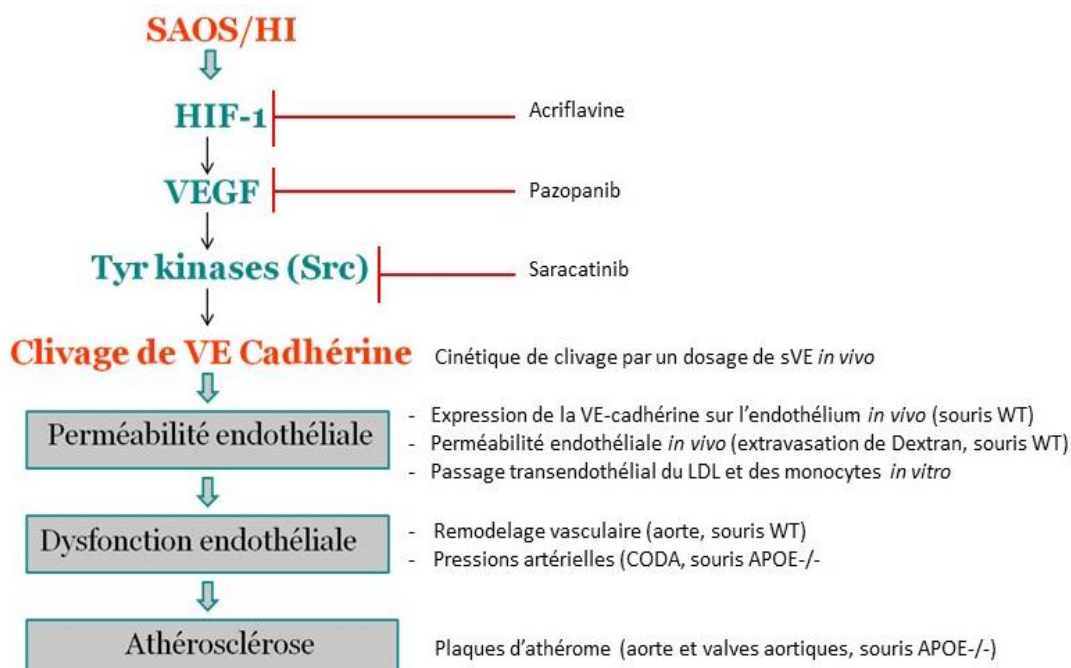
SAOS/HI

HIF-1

Acriflavine

VEGF

Pazopanib

Tyr kinases (Src)

Saracatinib

Clivage de VE Cadhérine

Cinétique de clivage par un dosage de sVE *in vivo*

Perméabilité endothéliale

- Expression de la VE-cadhérine sur l'endothélium *in vivo* (souris WT)
- Perméabilité endothéliale *in vivo* (extravasation de Dextran, souris WT)
- Passage transendothélial du LDL et des monocytes *in vitro*

Dysfonction endothéliale

- Remodelage vasculaire (aorte, souris WT)
- Pressions artérielles (CODA, souris APOE-/-

Athérosclérose

Plaques d'athérome (aorte et valves aortiques, souris APOE-/-)